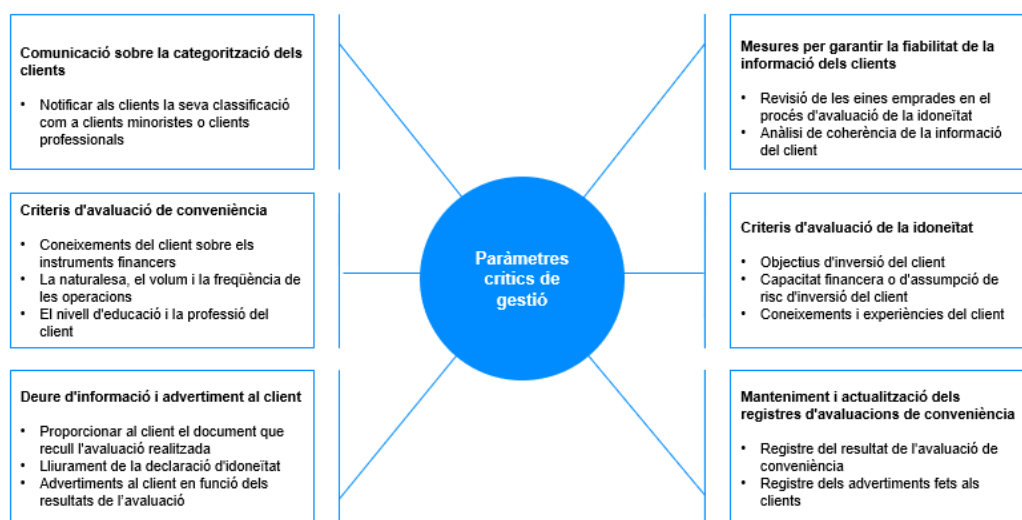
Comunicació sobre la categorització dels clients

- Notificar als clients la seva classificació com a clients minoristes o clients professionals

Criteris d'avaluació de conveniència

- Coneixements del client sobre els instruments financers
- La naturalesa, el volum i la freqüència de les operacions
- El nivell d'educació i la professió del client

Deure d'informació i advertiment al client

- Proporcionar al client el document que recull l'avaluació realitzada
- Lliurament de la declaració d'idoneïtat
- Advertiments al client en funció dels resultats de l'avaluació

Paràmetres crítics de gestió

Mesures per garantir la fiabilitat de la informació dels clients

- Revisió de les eines emprades en el procés d'avaluació de la idoneïtat
- Anàlisi de coherència de la informació del client

Criteris d'avaluació de la idoneïtat

- Objectius d'inversió del client
- Capacitat financera o d'assumpció de risc d'inversió del client
- Coneixements i experiències del client

Manteniment i actualització dels registres d'avaluacions de conveniència

- Registre del resultat de l'avaluació de conveniència
- Registre dels advertiments fets als clients